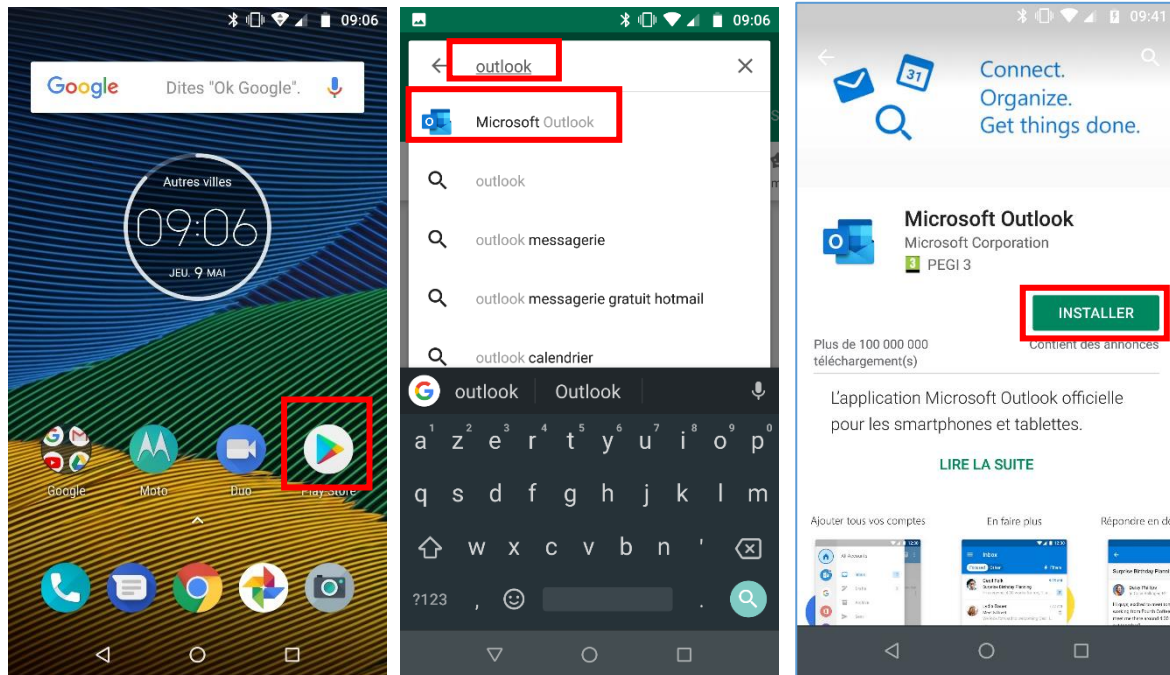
09:06

Google Dites "Ok Google".

Autres villes
09:06
JEU. 9 MAI

Google Moto Duo Play Store

09:06

outlook

Microsoft Outlook

outlook

outlook messagerie

outlook messagerie gratuit hotmail

outlook calendrier

outlook Outlook

a z e r t y u i o p
q s d f g h j k l m
w x c v b n '
?123 , .

09:41

Connect.
Organize.
Get things done.

Microsoft Outlook
Microsoft Corporation
PEGI 3

INSTALLER

Plus de 100 000 000 téléchargement(s)

Contient des annonces

L'application Microsoft Outlook officielle pour les smartphones et tablettes.

LIRE LA SUITE

Ajouter tous vos comptes

En faire plus

Répondre en d